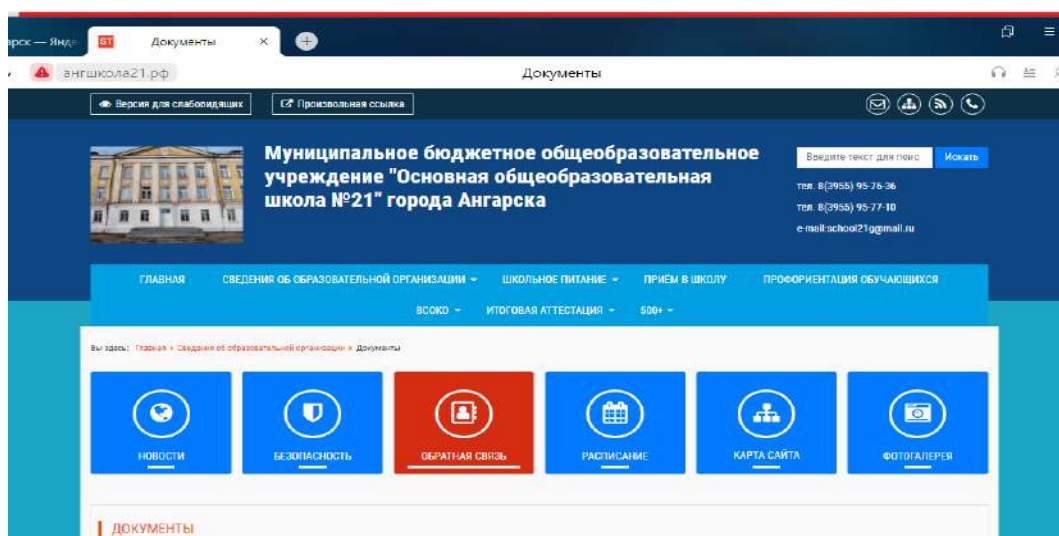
арск — Янде
ST Документы ×

ангшкола21.рф
Документы

Версия для слабовидящих
Произвольная ссылка

Муниципальное бюджетное общеобразовательное учреждение "Основная общеобразовательная школа №21" города Ангарска

Введите текст для поис
Искать
тел. 8(3955) 95-76-36
тел. 8(3955) 95-77-10
e-mail:school21g@mail.ru

ГЛАВНАЯ
СВЕДЕНИЯ ОБ ОБРАЗОВАТЕЛЬНОЙ ОРГАНИЗАЦИИ
ШКОЛЬНОЕ ПИТАНИЕ
ПРИЁМ В ШКОЛУ
ПРОФОРИЕНТАЦИЯ ОБУЧАЮЩИХСЯ
ВСОКО
ИТОГОВАЯ АТТЕСТАЦИЯ
500+

Вы здесь: Главная » Сведения об образовательной организации » Документы

НОВОСТИ
БЕЗОПАСНОСТЬ
ОБРАТНАЯ СВЯЗЬ
РАСПИСАНИЕ
КАРТА САЙТА
ФОТОГАЛЕРЕЯ

ДОКУМЕНТЫ